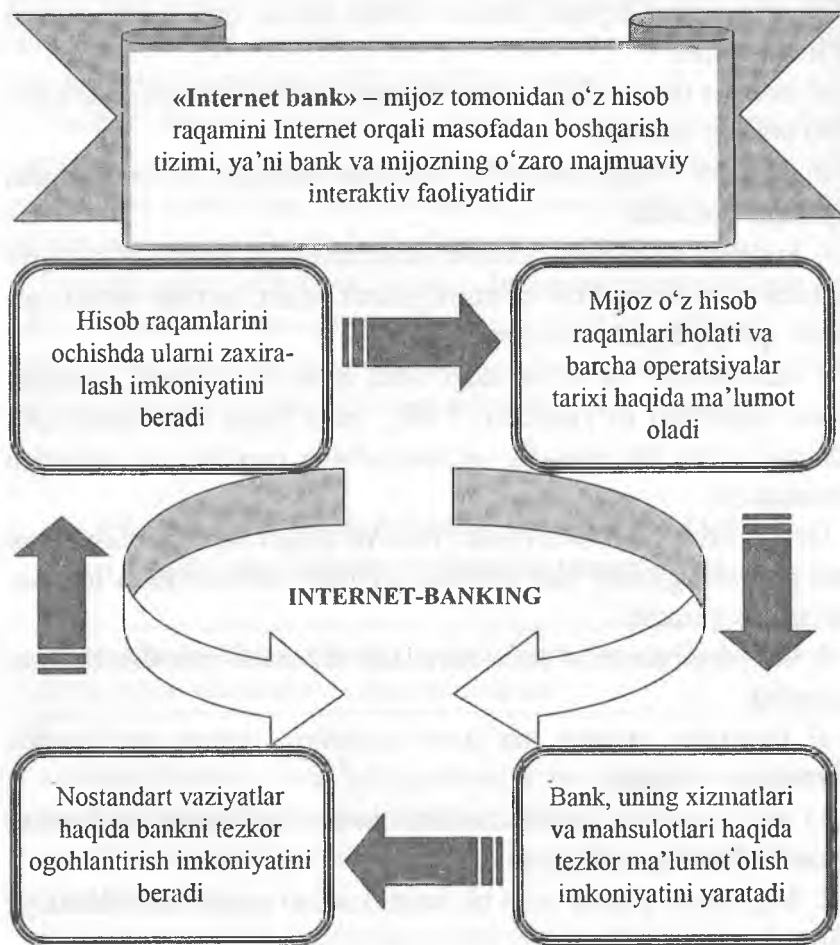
«Internet bank» – mijoz tomonidan o'z hisob raqamini Internet orqali masofadan boshqarish tizimi, ya'ni bank va mijozning o'zaro majmuaviy interaktiv faoliyatidir

Hisob raqamlarini ochishda ularni zaxiralash imkoniyatini beradi

Mijoz o'z hisob raqamlari holati va barcha operatsiyalar tarixi haqida ma'lumot oladi

INTERNET-BANKING

Nostandart vaziyatlar haqida bankni tezkor ogohlantirish imkoniyatini beradi

Bank, uning xizmatlari va mahsulotlari haqida tezkor ma'lumot olish imkoniyatini yaratadi